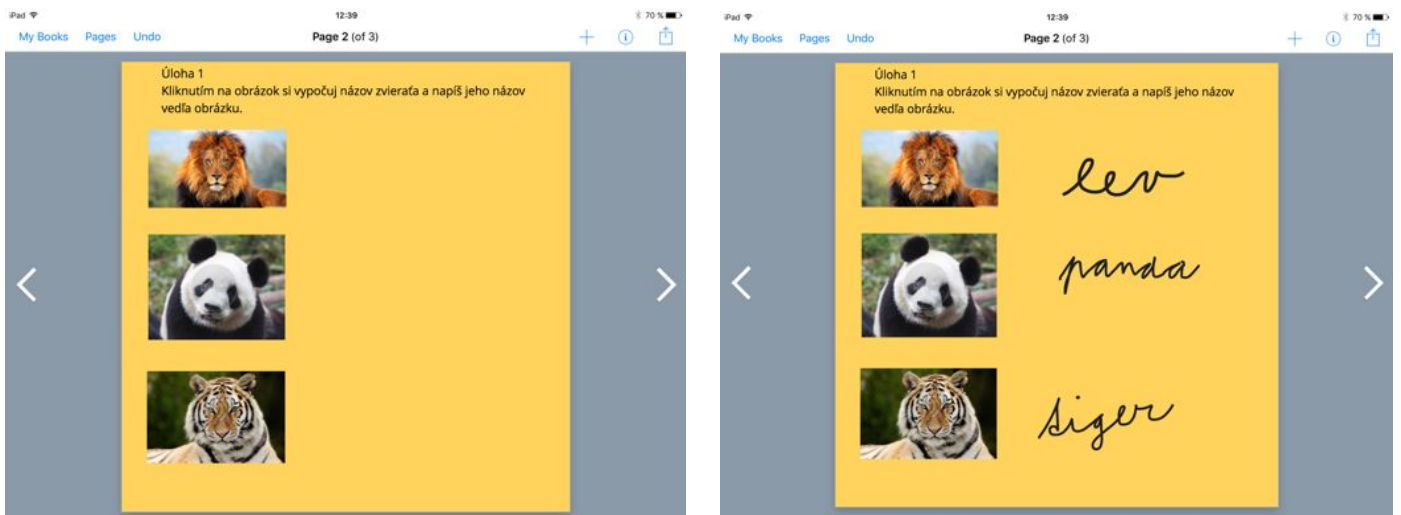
iPad
12:39
70 %
My Books Pages Undo
Page 2 (of 3)

Úloha 1
Kliknutím na obrázok si vypočuj názov zvieraťa a napíš jeho názov vedľa obrázku.

iPad
12:39
70 %
My Books Pages Undo
Page 2 (of 3)

Úloha 1
Kliknutím na obrázok si vypočuj názov zvieraťa a napíš jeho názov vedľa obrázku.

lev

panda

tiger